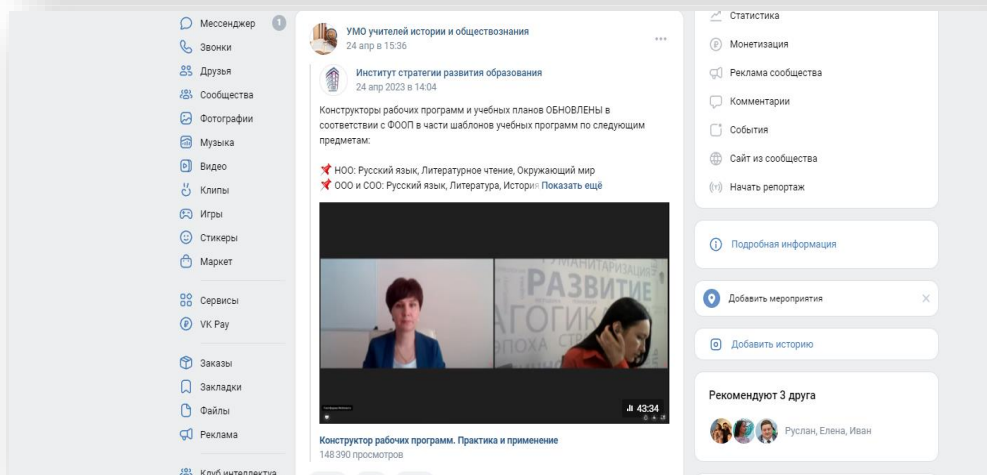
Мессенджер 1
Звонки
Друзья
Сообщества
Фотографии
Музыка
Видео
Клипы
Игры
Стикеры
Маркет

Сервисы
VK Pay

Заказы
Закладки
Файлы
Реклама

Клуб интеллекта

УМО учителей истории и обществознания
24 апр в 15:36

Институт стратегии развития образования
24 апр 2023 в 14:04

Конструкторы рабочих программ и учебных планов ОБНОВЛЕНЫ в соответствии с ФООП в части шаблонов учебных программ по следующим предметам:

НОО: Русский язык, Литературное чтение, Окружающий мир
ООО и СОО: Русский язык, Литература, История Показать ещё

ГУМАНИТАРИЗАЦИЯ
РАЗВИТИЕ
АГОГИК
ЭПОХА

43:34

Конструктор рабочих программ. Практика и применение
148 390 просмотров

Статистика
Монетизация
Реклама сообщества
Комментарии
События
Сайт из сообщества
Начать репортаж

Подробная информация

Добавить мероприятия

Добавить историю

Рекомендуют 3 друга
Руслан, Елена, Иван